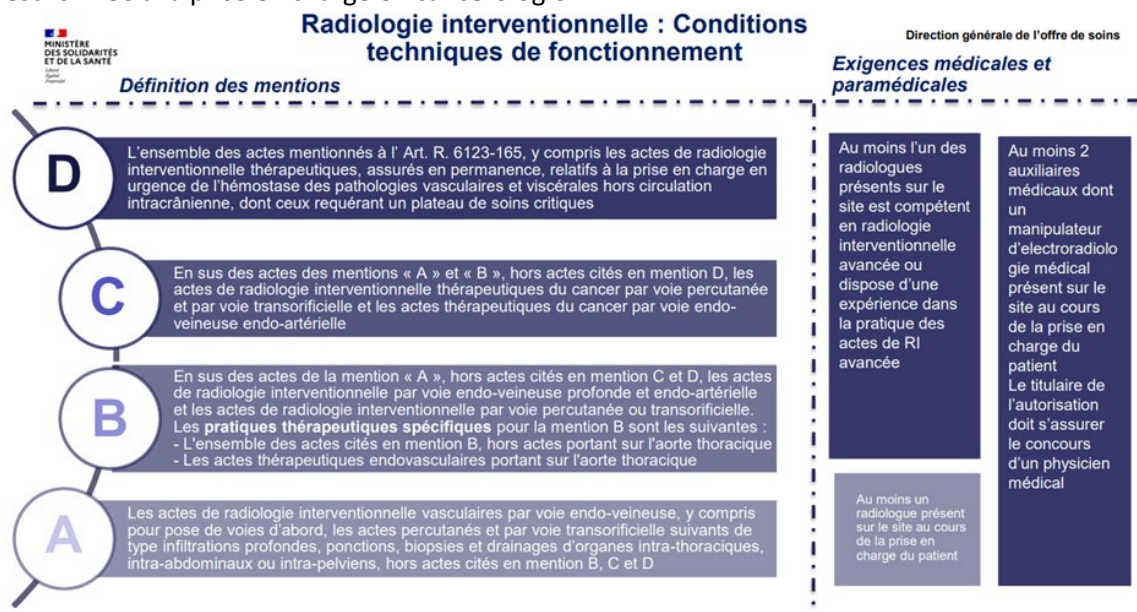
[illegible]

MINISTÈRE DES SOLIDARITÉS ET DE LA SANTÉ
Liberté Égalité Fraternité

Radiologie interventionnelle : Conditions techniques de fonctionnement

Direction générale de l'offre de soins

Définition des mentions

Exigences médicales et paramédicales

D

L'ensemble des actes mentionnés à l' Art. R. 6123-165, y compris les actes de radiologie interventionnelle thérapeutiques, assurés en permanence, relatifs à la prise en charge en urgence de l'hémostase des pathologies vasculaires et viscérales hors circulation intracrânienne, dont ceux requérant un plateau de soins critiques

C

En sus des actes des mentions « A » et « B », hors actes cités en mention D, les actes de radiologie interventionnelle thérapeutiques du cancer par voie percutanée et par voie transorificielle et les actes thérapeutiques du cancer par voie endo-veineuse endo-artérielle

B

En sus des actes de la mention « A », hors actes cités en mention C et D, les actes de radiologie interventionnelle par voie endo-veineuse profonde et endo-artérielle et les actes de radiologie interventionnelle par voie percutanée ou transorificielle. Les pratiques thérapeutiques spécifiques pour la mention B sont les suivantes :
- L'ensemble des actes cités en mention B, hors actes portant sur l'aorte thoracique
- Les actes thérapeutiques endovasculaires portant sur l'aorte thoracique

A

Les actes de radiologie interventionnelle vasculaires par voie endo-veineuse, y compris pour pose de voies d'abord, les actes percutanés et par voie transorificielle suivants de type infiltrations profondes, ponctions, biopsies et drainages d'organes intra-thoraciques, intra-abdominaux ou intra-pelviens, hors actes cités en mention B, C et D

Au moins l'un des radiologues présents sur le site est compétent en radiologie interventionnelle avancée ou dispose d'une expérience dans la pratique des actes de RI avancée

Au moins 2 auxiliaires médicaux dont un manipulateur d'electroradiologie médical présent sur le site au cours de la prise en charge du patient
Le titulaire de l'autorisation doit s'assurer le concours d'un physicien médical

Au moins un radiologue présent sur le site au cours de la prise en charge du patient